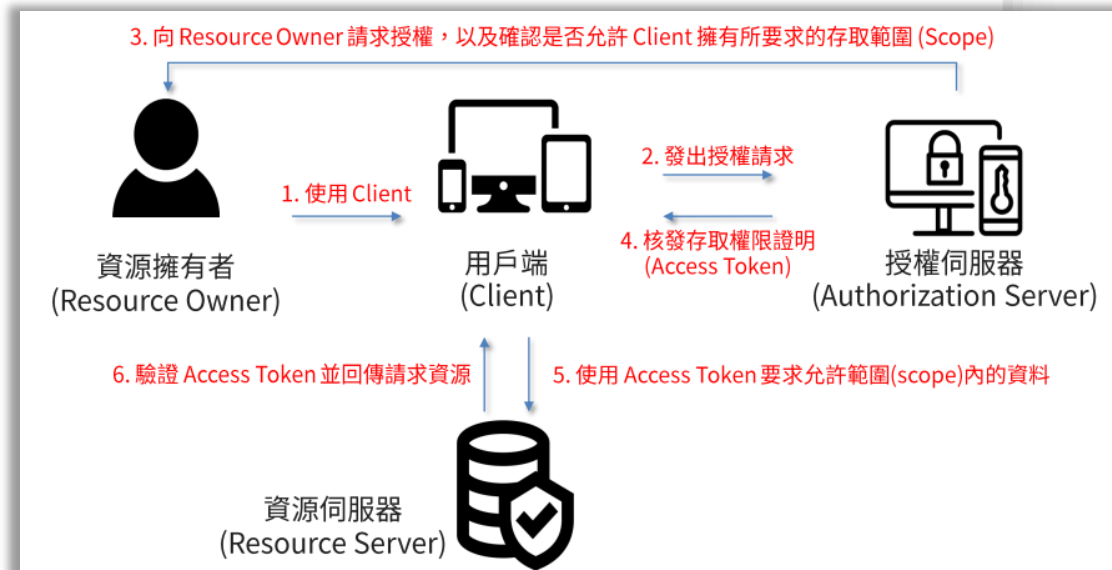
3. 向 Resource Owner 請求授權，以及確認是否允許 Client 擁有所要求的存取範圍 (Scope)

1. 使用 Client

2. 發出授權請求

4. 核發存取權限證明 (Access Token)

資源擁有者 (Resource Owner)

用戶端 (Client)

授權伺服器 (Authorization Server)

6. 驗證 Access Token 並回傳請求資源

5. 使用 Access Token 要求允許範圍(scope)內的資料

資源伺服器 (Resource Server)